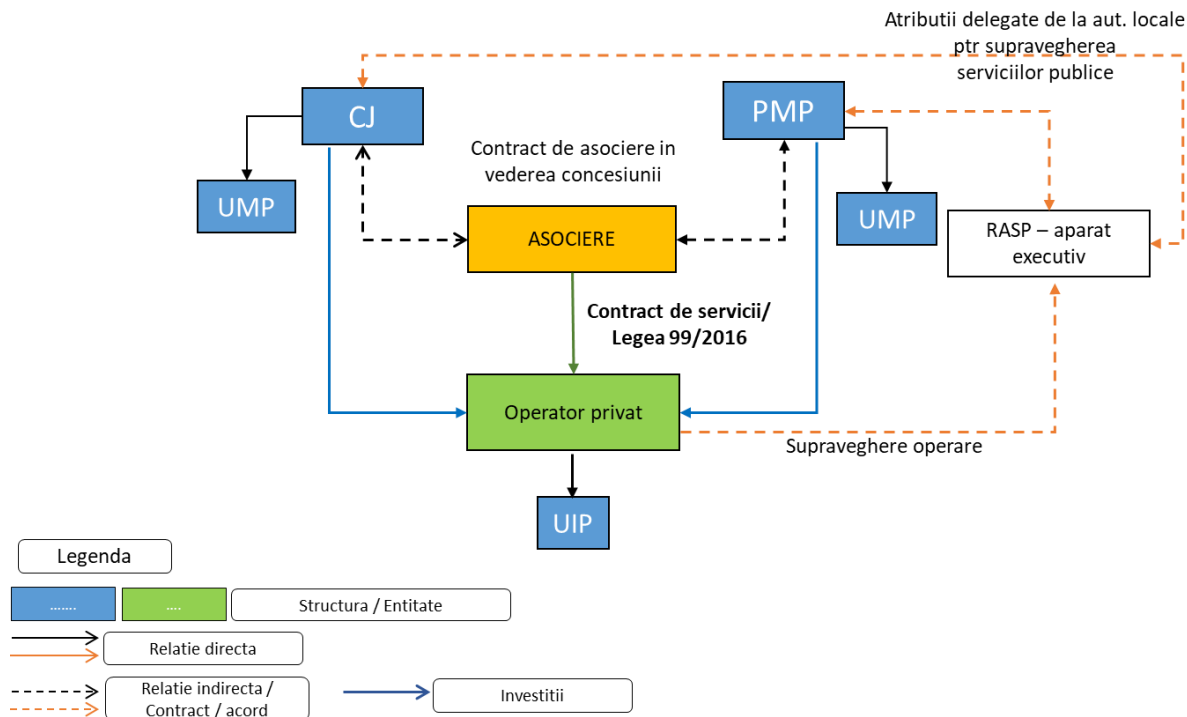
Atributii delegate de la aut. locale ptr supravegherea serviciilor publice

CJ

PMP

Contract de asociere in vederea concesiunii

UMP

UMP

ASOCIERE

RASP – aparat executiv

Contract de servicii/ Legea 99/2016

Operator privat

Supraveghere operare

UIP

Legenda

.......

....

Structura / Entitate

Relatie directa

Relatie indirecta / Contract / acord

Investitii